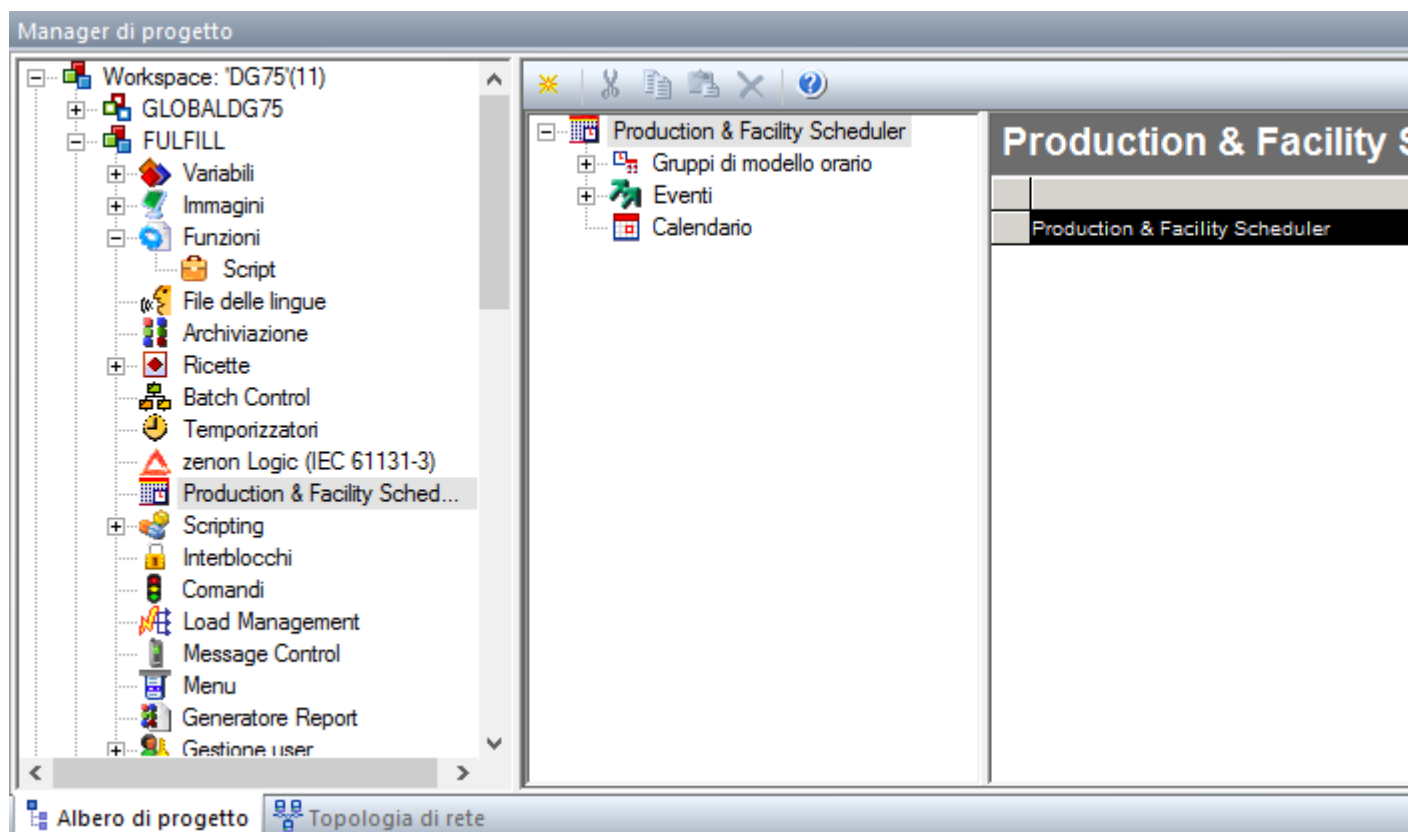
Manager di progetto

Workspace: 'DG75'(11)
GLOBALDG75
FULFILL
Variabili
Immagini
Funzioni
Script
File delle lingue
Archiviazione
Ricette
Batch Control
Temporizzatori
zenon Logic (IEC 61131-3)
Production & Facility Sched...
Scripting
Interblocchi
Comandi
Load Management
Message Control
Menu
Generatore Report
Gestione user

Production & Facility Scheduler
Gruppi di modello orario
Eventi
Calendario

Production & Facility S

Production & Facility Scheduler

Albero di progetto
Topologia di rete